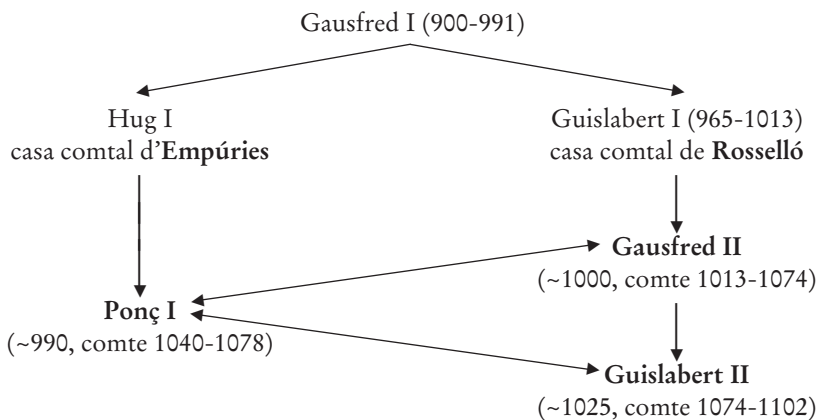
Gausfred I (900-991)

Hug I
casa comtal d'**Empúries**

Guislabert I (965-1013)
casa comtal de **Rosselló**

**Gausfred II**
(~1000, comte 1013-1074)

**Ponç I**
(~990, comte 1040-1078)

**Guislabert II**
(~1025, comte 1074-1102)